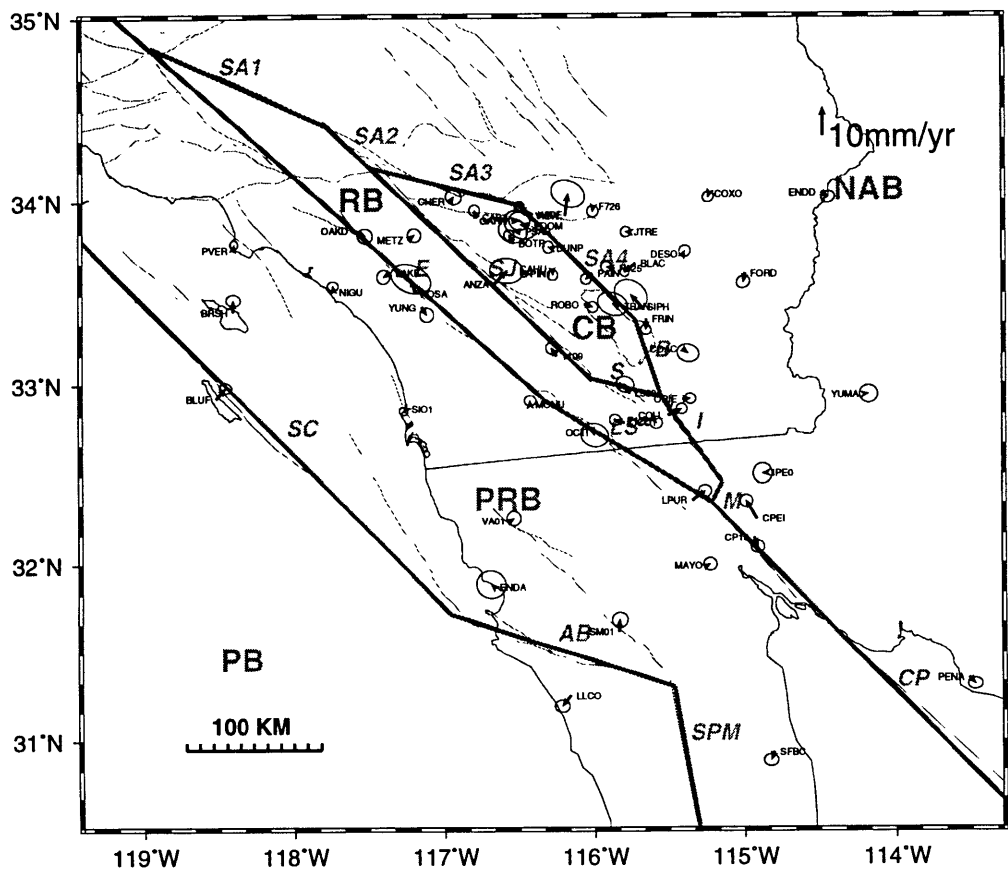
35°N
34°N
33°N
32°N
31°N
119°W
118°W
117°W
116°W
115°W
114°W
SA1
SA2
SA3
SA4
10mm/yr
NAB
RB
CB
PRB
PB
SC
AB
SPM
CP
E
J
S
B
I
M
ES
100 KM
CHER
F726
COXO
ENDO
OAKD
METZ
PVER
JTRE
DESO
BLAC
FORD
PIN2
ANZA
ROBO
SIPH
FRIN
BRSH
NIGU
YUNG
MOSA
H99
BLUF
SIO1
AMOCU
OCTI
COLI
YUMA
LPUR
CPEI
CPE0
CPT
VA01
MAYO
ENDA
SM01
LLCO
SFBC
PENA
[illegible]